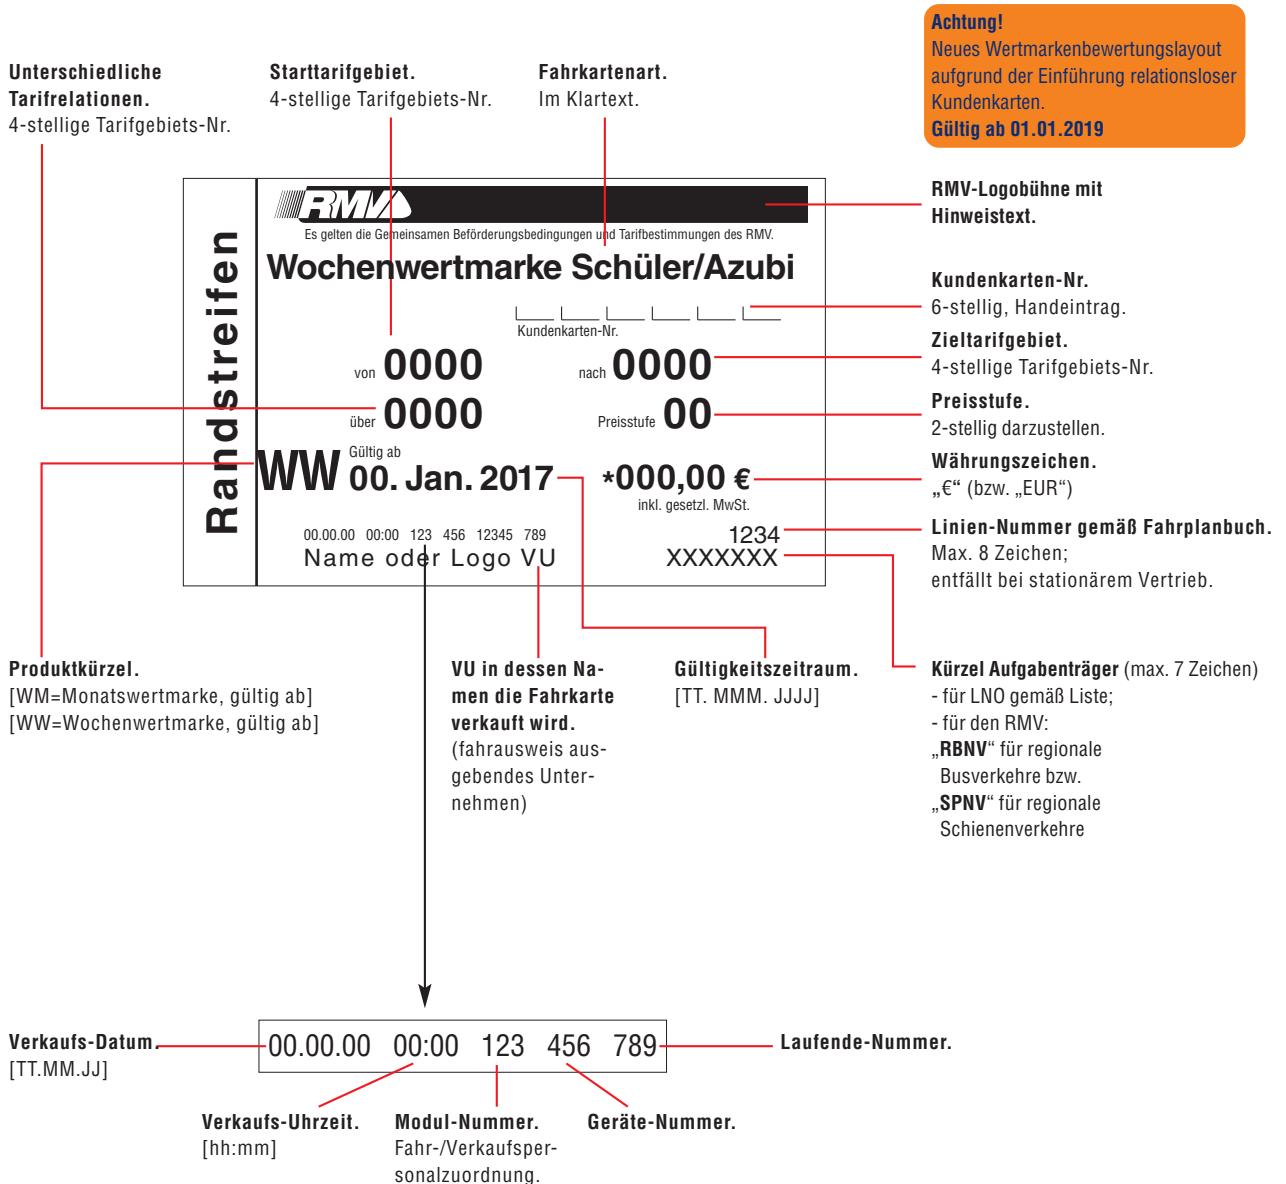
Achtung!
Neues Wertmarkenbewertungslayout aufgrund der Einführung relationsloser Kundenkarten.
Gültig ab 01.01.2019

Unterschiedliche Tarifrelationen.
4-stellige Tarifgebiets-Nr.

Starttarifgebiet.
4-stellige Tarifgebiets-Nr.

Fahrkartenart.
Im Klartext.

RMV-Logobühne mit Hinweistext.

Randstreifen

RMV

Es gelten die Gemeinsamen Beförderungsbedingungen und Tarifbestimmungen des RMV.

Wochenwertmarke Schüler/Azubi

Kundenkarten-Nr.

von 0000 nach 0000

über 0000 Preisstufe 00

Gültig ab

WW 00. Jan. 2017 *000,00 €

inkl. gesetzl. MwSt.

00.00.00 00:00 123 456 12345 789 1234

Name oder Logo VU XXXXXXX

Kundenkarten-Nr.
6-stellig, Handeintrag.

Zieltarifgebiet.
4-stellige Tarifgebiets-Nr.

Preisstufe.
2-stellig darzustellen.

Währungszeichen.
„€“ (bzw. „EUR“)

Linien-Nummer gemäß Fahrplanbuch.
Max. 8 Zeichen;
entfällt bei stationärem Vertrieb.

Produktkürzel.
[WM=Monatswertmarke, gültig ab]
[WW=Wochenwertmarke, gültig ab]

VU in dessen Namen die Fahrkarte verkauft wird.
(fahrausweis ausgebendes Unternehmen)

Gültigkeitszeitraum.
[TT. MMM. JJJJ]

Kürzel Aufgabenträger (max. 7 Zeichen)
- für LNO gemäß Liste;
- für den RMV:
„RBNV“ für regionale Busverkehre bzw.
„SPNV“ für regionale Schienenverkehre

Verkaufs-Datum.
[TT.MM.JJ]

00.00.00 00:00 123 456 789

Laufende-Nummer.

Verkaufs-Uhrzeit.
[hh:mm]

Modul-Nummer.
Fahr-/Verkaufspersonalzuordnung.

Geräte-Nummer.